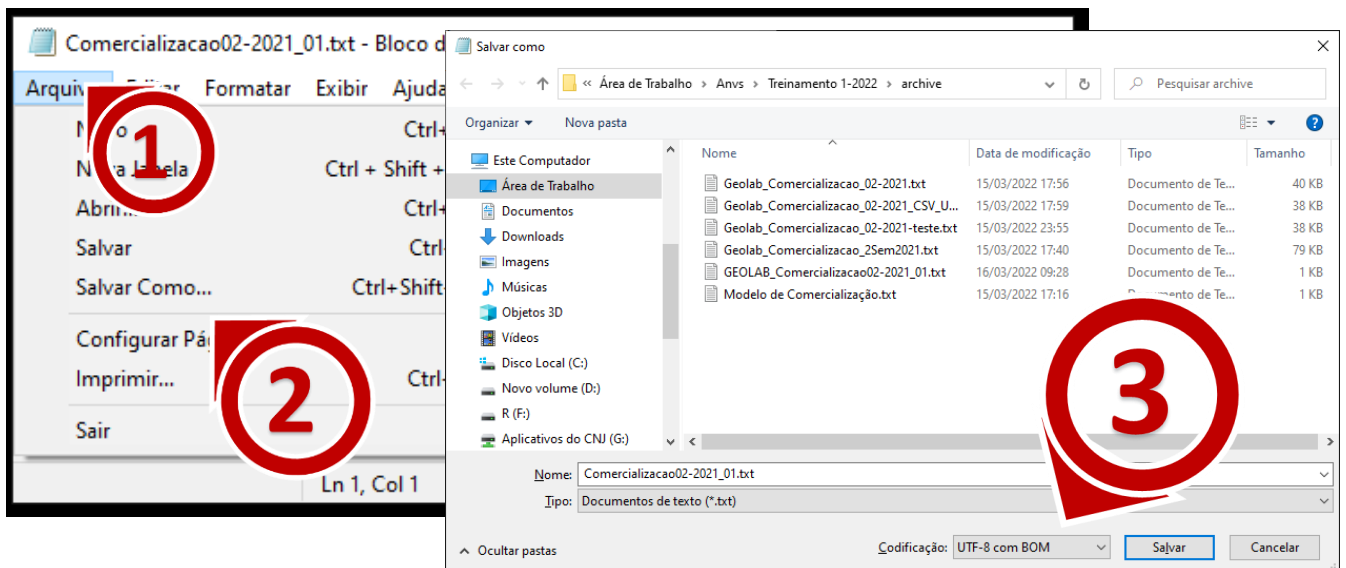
Comercializacao02-2021_01.txt - Bloco d

Arquiv Editar Formatar Exibir Ajuda

N o Ctrl+
N a Janela Ctrl + Shift +
Abrir... Ctrl+
Salvar Ctrl
Salvar Como... Ctrl+Shift
Configurar Pág
Imprimir... Ctrl
Sair

1

2

Ln 1, Col 1

Salvar como

« Área de Trabalho › Anvs › Treinamento 1-2022 › archive

Pesquisar archive

Organizar ▾ Nova pasta

Este Computador
Área de Trabalho
Documentos
Downloads
Imagens
Músicas
Objetos 3D
Vídeos
Disco Local (C:)
Novo volume (D:)
R (F:)
Aplicativos do CNJ (G:)

| Nome | Data de modificação | Tipo | Tamanho |
|---|---|---|---|
| Geolab_Comercializacao_02-2021.txt | 15/03/2022 17:56 | Documento de Te... | 40 KB |
| Geolab_Comercializacao_02-2021_CSV_U... | 15/03/2022 17:59 | Documento de Te... | 38 KB |
| Geolab_Comercializacao_02-2021-teste.txt | 15/03/2022 23:55 | Documento de Te... | 38 KB |
| Geolab_Comercializacao_2Sem2021.txt | 15/03/2022 17:40 | Documento de Te... | 79 KB |
| GEOLAB_Comercializacao02-2021_01.txt | 16/03/2022 09:28 | Documento de Te... | 1 KB |
| Modelo de Comercialização.txt | 15/03/2022 17:16 | Documento de Te... | 1 KB |

3

Nome: Comercializacao02-2021_01.txt
Tipo: Documentos de texto (*.txt)

Ocultar pastas

Codificação: UTF-8 com BOM

Salvar Cancelar